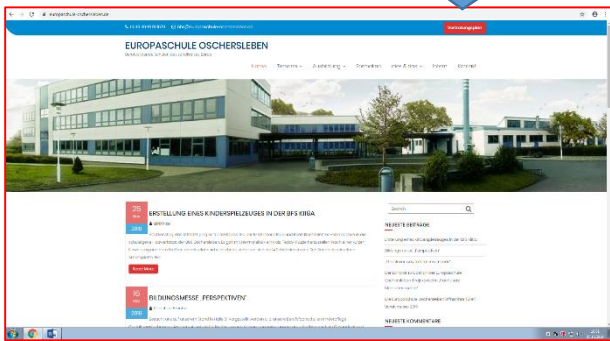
europaschule-oschersleben.de

EUROPASCHULE OSCHERSLEBEN

Startseite Termine Ausbildung Formulare Kontakt Impressum

26 2016 ERSTELLUNG EINES KINDERSPIELZEUGES IN DER BFS KIPA

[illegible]

Read More

16 2016 BILDUNGSMESSE „PERSPEKTIVEN"

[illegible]

Suche

NEUESTE BEITRÄGE

Erstellung eines Kinderspielzeuges in der BFS KiPa

Bildungsmesse „Perspektiven"

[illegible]

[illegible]

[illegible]

NEUESTE KOMMENTARE